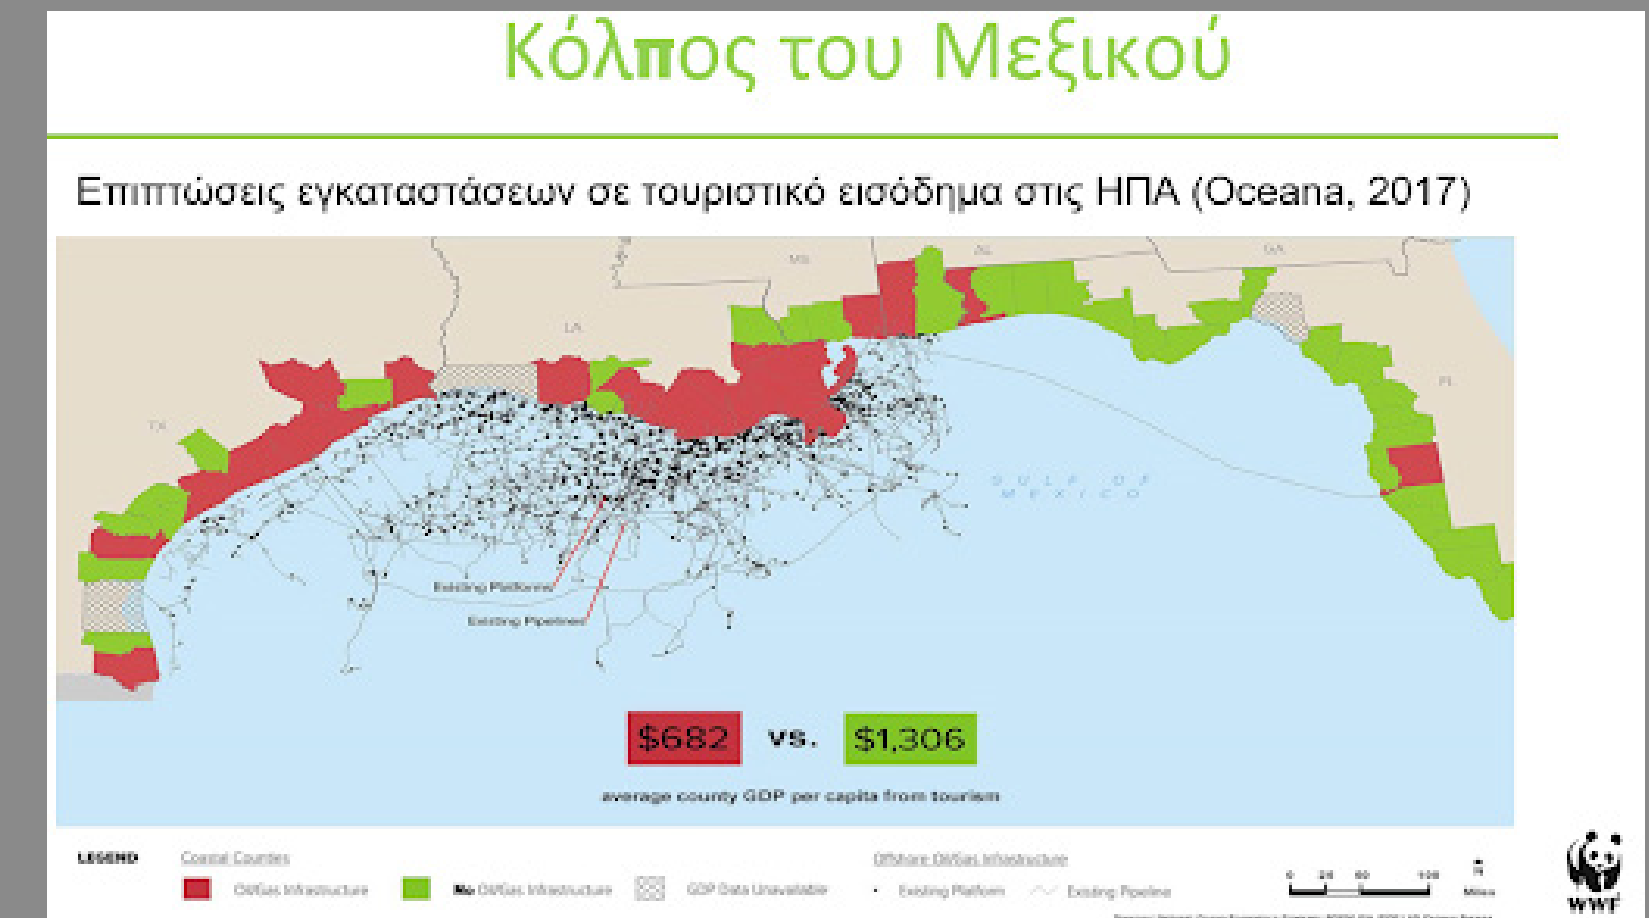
Κόλπος του Μεξικού

Επιπτώσεις εγκαταστάσεων σε τουριστικό εισόδημα στις ΗΠΑ (Oceana, 2017)

MS

AL

GA

LA

TX

FL

GULF OF MEXICO

Existing Platforms

Existing Pipelines

$682 vs. $1,306

average county GDP per capita from tourism

LEGEND

Coastal Counties

Oil/Gas Infrastructure

No Oil/Gas Infrastructure

GDP Data Unavailable

Offshore Oil/Gas Infrastructure

Existing Platform

Existing Pipeline

0 25 50 100 Miles

N

WWF

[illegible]